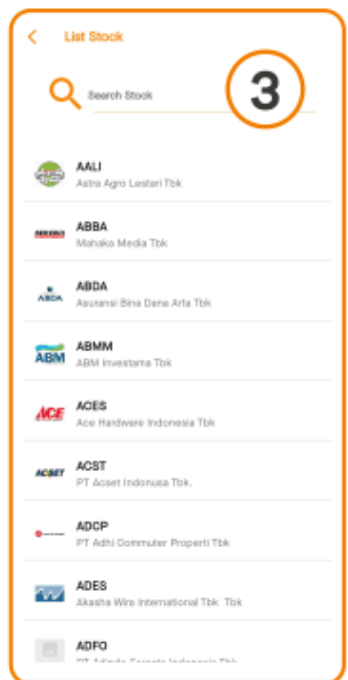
List Stock

3

Search Stock

AALI
Astra Agro Lestari Tbk

ABBA
Mahaka Media Tbk

ABDA
Asuransi Bina Dana Arta Tbk

ABMM
ABM Investama Tbk

ACES
Ace Hardware Indonesia Tbk

ACST
PT Acset Indonusa Tbk.

ADCP
PT Adhi Commuter Properti Tbk

ADES
Akasha Wira International Tbk Tbk

ADFO
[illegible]